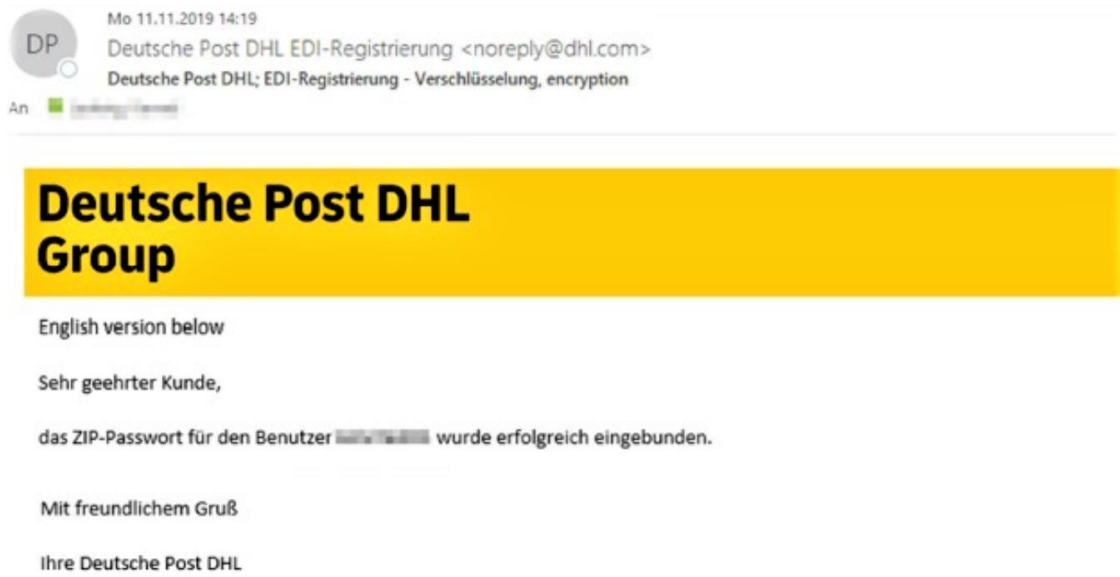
DP

Mo 11.11.2019 14:19

Deutsche Post DHL EDI-Registrierung <noreply@dhl.com>

Deutsche Post DHL; EDI-Registrierung - Verschlüsselung, encryption

An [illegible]

Deutsche Post DHL Group

English version below

Sehr geehrter Kunde,

das ZIP-Passwort für den Benutzer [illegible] wurde erfolgreich eingebunden.

Mit freundlichem Gruß

Ihre Deutsche Post DHL